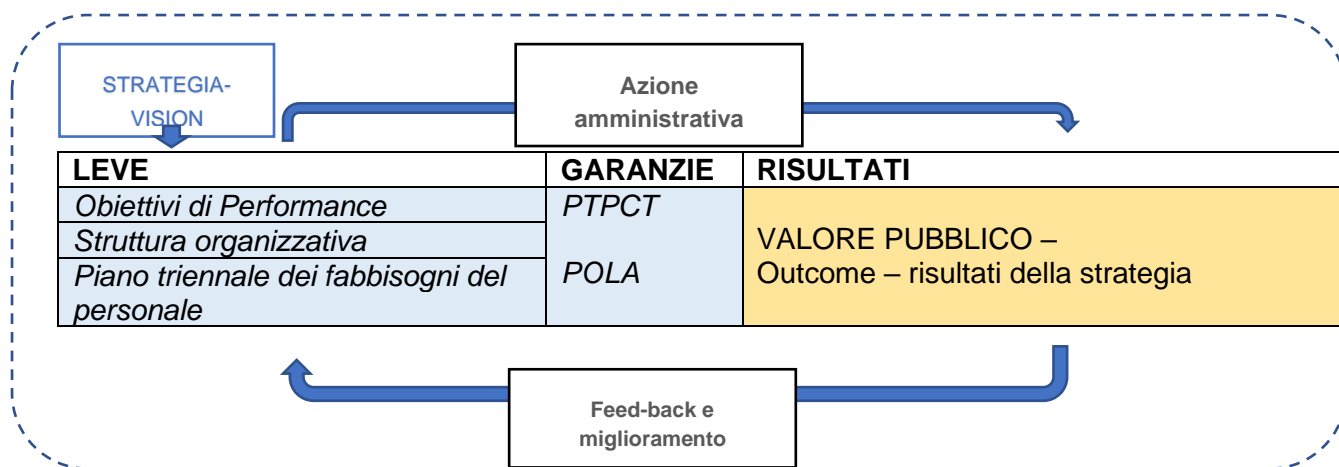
STRATEGIA-VISION

Azione amministrativa

| LEVE | GARANZIE | RISULTATI |
|---|---|---|
| *Obiettivi di Performance* | *PTPCT* | VALORE PUBBLICO – Outcome – risultati della strategia |
| *Struttura organizzativa* | | |
| *Piano triennale dei fabbisogni del personale* | *POLA* | |

Feed-back e miglioramento